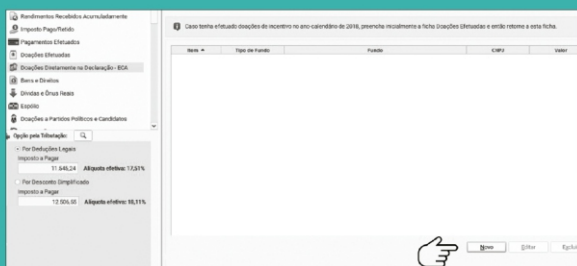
Rendimentos Recebidos Acumuladamente
Imposto Pago/Retido
Pagamentos Efetuados
Doações Efetuadas
Doações Diretamente na Declaração - ECA
Bens e Direitos
Dívidas e Ônus Reais
Espólio
Doações a Partidos Políticos e Candidatos

Opção pela Tributação:

Por Deduções Legais
Imposto a Pagar
11.646,24 Alíquota efetiva: 17,51%

Por Desconto Simplificado
Imposto a Pagar
12.506,91 Alíquota efetiva: 18,11%

Caso tenha efetuado doações de incentivo no ano-calendário de 2016, preencha inicialmente a ficha Doações Efetuadas e então retorne a esta ficha.

| Item | Tipo de Fundo | Fundo | CNPJ | Valor |
|---|---|---|---|---|

Novo
Editar
Exclu